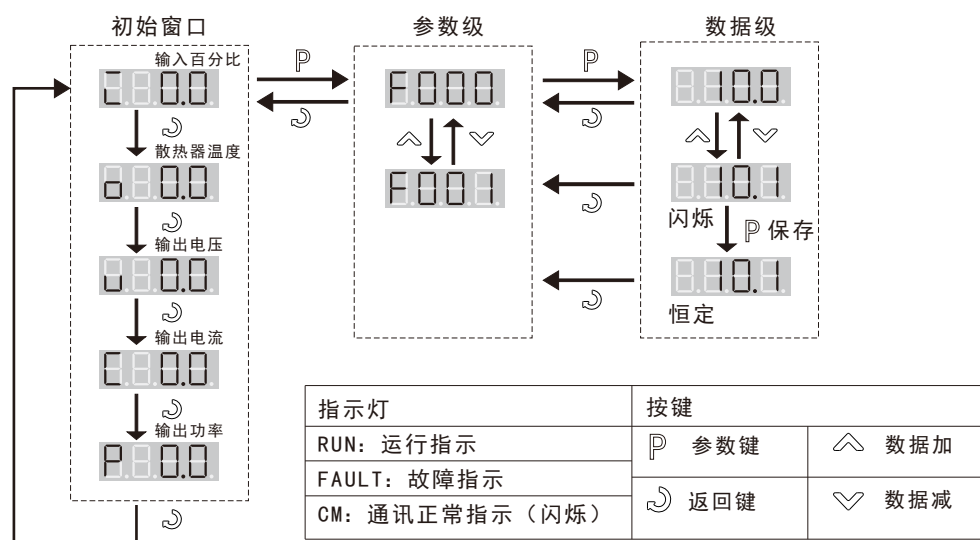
初始窗口

输入百分比

I 0.0

散热器温度

o 0.0

输出电压

U 0.0

输出电流

C 0.0

输出功率

P 0.0

参数级

F000

F001

数据级

10.0

10.1

闪烁

P 保存

10.1

恒定

| 指示灯 | 按键 | |
|---|---|---|
| RUN：运行指示 | P 参数键 | ︿ 数据加 |
| FAULT：故障指示 | 返回键 | ﹀ 数据减 |
| CM：通讯正常指示（闪烁） | | |